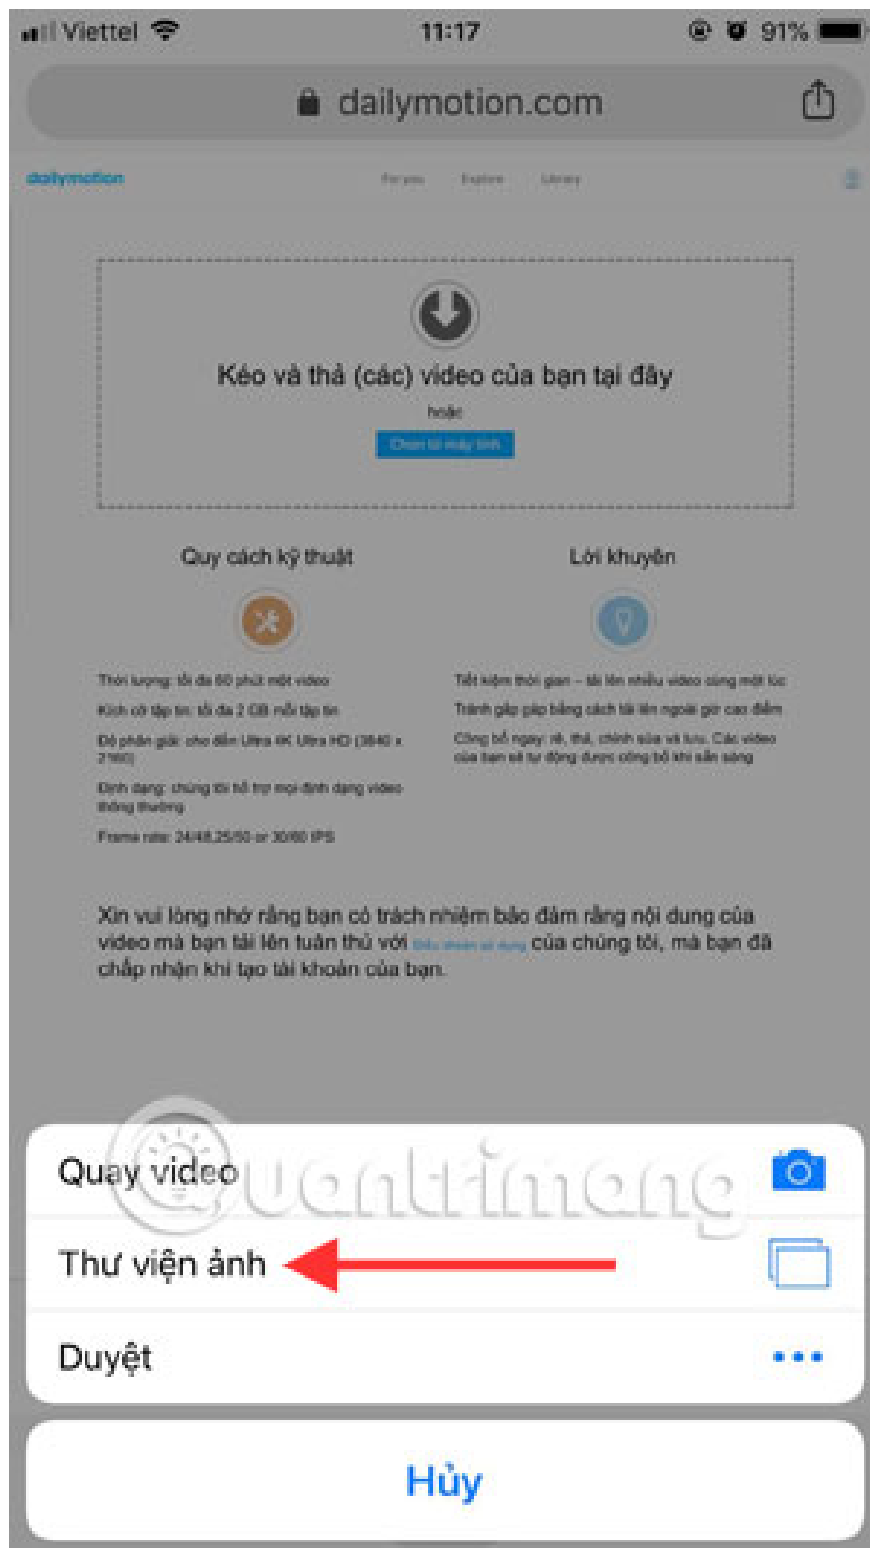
Viettel 11:17 91%

dailymotion.com

dailymotion For you Explore Library

Kéo và thả (các) video của bạn tại đây

hoặc

Chọn từ máy tính

Quy cách kỹ thuật

Thời lượng: tối đa 60 phút một video

Kích cỡ tập tin: tối đa 2 GB mỗi tập tin

Độ phân giải: cho đến Ultra 4K Ultra HD (3840 x 2160)

Định dạng: chúng tôi hỗ trợ mọi định dạng video thông thường

Frame rate: 24/48,25/50 or 30/60 FPS

Lời khuyên

Tiết kiệm thời gian – tải lên nhiều video cùng một lúc

Tránh gặp gấp bằng cách tải lên ngoài giờ cao điểm

Công bố ngay: rê, thả, chỉnh sửa và lưu. Các video của bạn sẽ tự động được công bố khi sẵn sàng

Xin vui lòng nhớ rằng bạn có trách nhiệm bảo đảm rằng nội dung của video mà bạn tải lên tuân thủ với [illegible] của chúng tôi, mà bạn đã chấp nhận khi tạo tài khoản của bạn.

Quay video

Thư viện ảnh

Duyệt

Hủy

Quantrimang